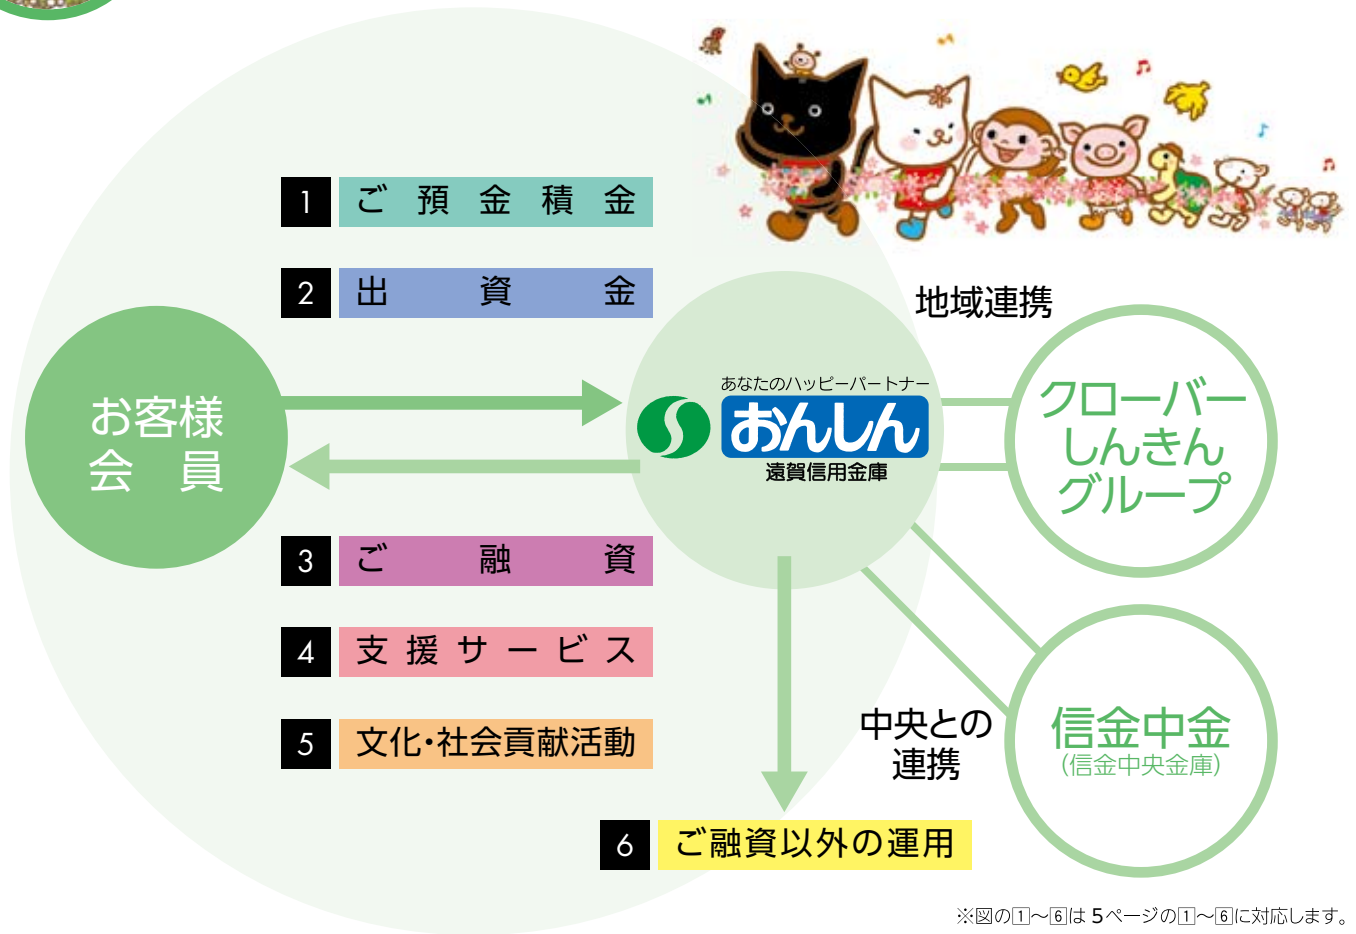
1 ご預金積金

2 出資金

地域連携

お客様
会員

あなたのハッピーパートナー
おんしん
遠賀信用金庫

クローバー
しんきん
グループ

3 ご融資

4 支援サービス

5 文化・社会貢献活動

中央との
連携

信金中金
(信金中央金庫)

6 ご融資以外の運用

※図の1〜6は5ページの1〜6に対応します。